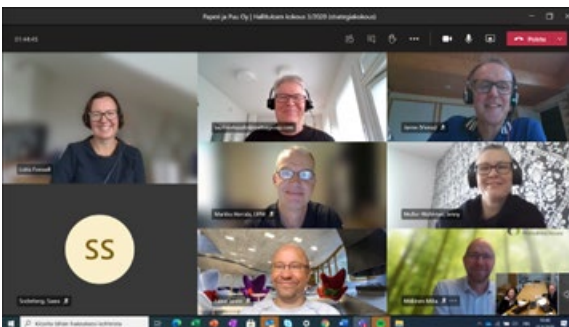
Paperi ja Puu Oy | Hallituksen kokous 3/2020 (strategiakokous)

01:48:45

Poistu

Lotta Forsell

Teo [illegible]

Jarmo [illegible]

Markku Nurmi, UPM

Mulho-Wahlman, Jenny

SS

Sodeberg, Saara

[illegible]

Mikkonen Mika

Kirjoita tähän hakusanoja